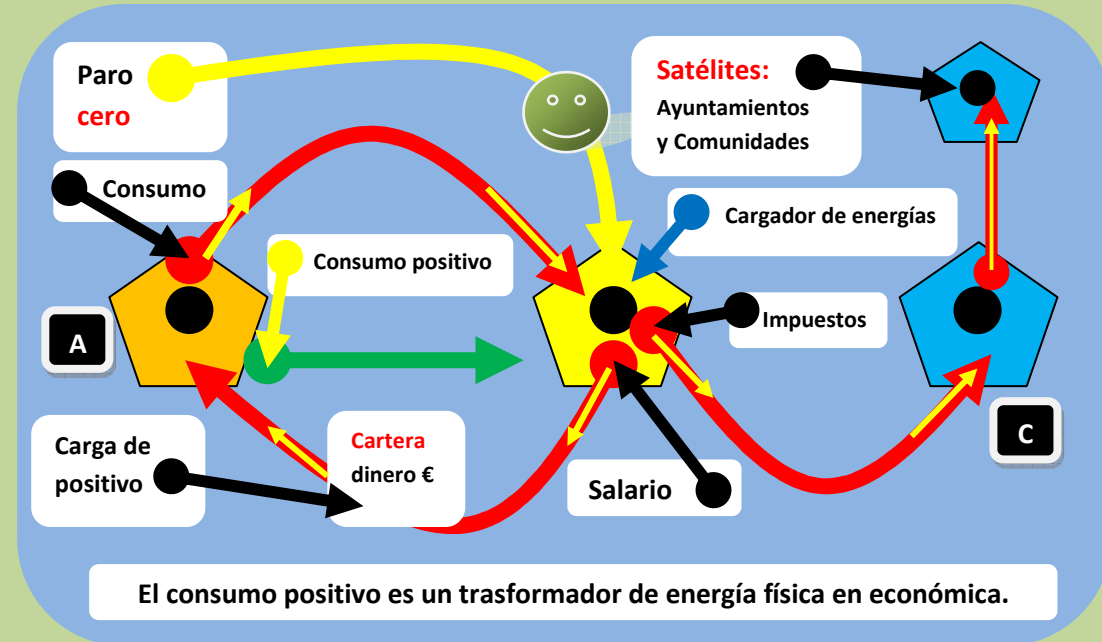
Paro
cero

Satélites:
Ayuntamientos
y Comunidades

Consumo

Cargador de energías

Consumo positivo

Impuestos

A

Carga de positivo

Cartera
dinero €

Salario

C

El consumo positivo es un trasformador de energía física en económica.